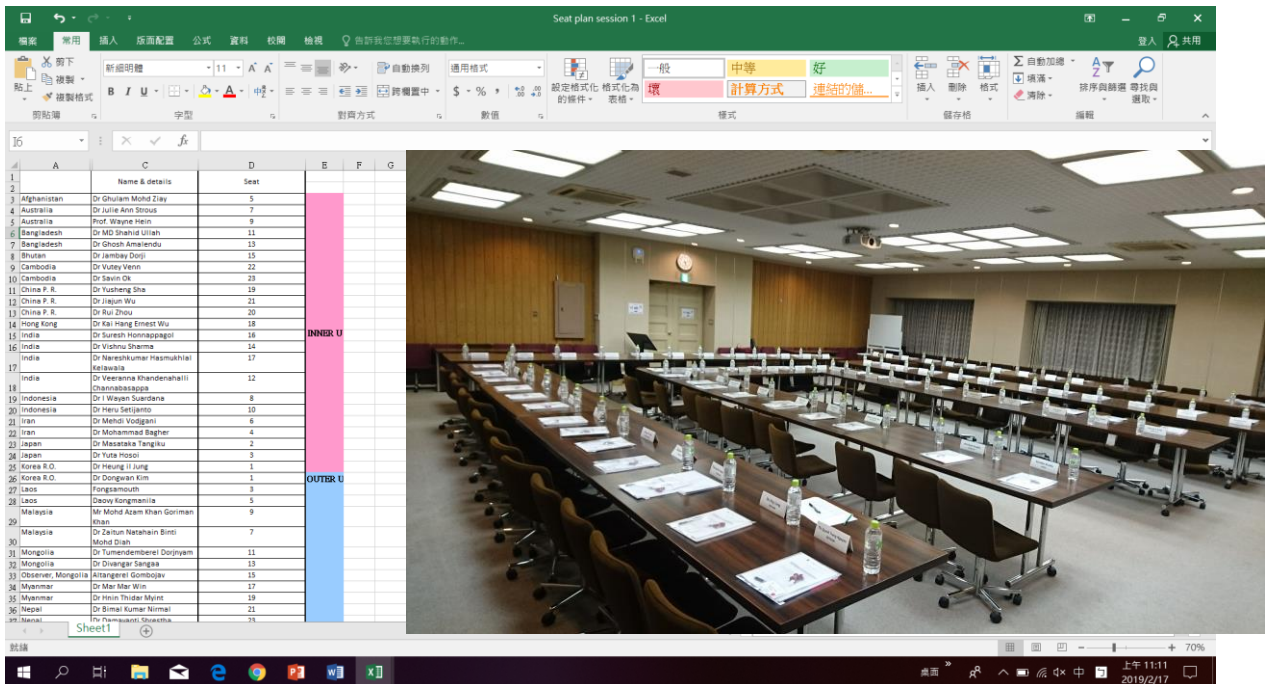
Seat plan session 1 - Excel

檔案 常用 插入 版面配置 公式 資料 校閱 檢視 告訴我您想要執行的動作... 登入 共用

剪下 複製 複製格式 貼上 剪貼簿
新細明體 11 A A 字型
自動換列 跨欄置中 對齊方式
通用格式 $ % , 數值
設定格式化的條件 格式化為表格
一般 中等 好 壞 計算方式 連結的儲... 樣式
插入 刪除 格式 儲存格
自動加總 填滿 清除 排序與篩選 尋找與選取 編輯

I6 fx

| | A | C | D | E | F | G |
|---|---|---|---|---|---|---|
| 1 | | Name & details | Seat | | | |
| 2 | | | | | | |
| 3 | Afghanistan | Dr Ghulam Mohd Ziay | 5 | | | |
| 4 | Australia | Dr Julie Ann Strous | 7 | | | |
| 5 | Australia | Prof. Wayne Hein | 9 | | | |
| 6 | Bangladesh | Dr MD Shahid Ullah | 11 | | | |
| 7 | Bangladesh | Dr Ghosh Amalendu | 13 | | | |
| 8 | Bhutan | Dr Jambay Dorji | 15 | | | |
| 9 | Cambodia | Dr Vutey Venn | 22 | | | |
| 10 | Cambodia | Dr Savin Ok | 23 | | | |
| 11 | China P. R. | Dr Yusheng Sha | 19 | | | |
| 12 | China P. R. | Dr Jiajun Wu | 21 | | | |
| 13 | China P. R. | Dr Rui Zhou | 20 | | | |
| 14 | Hong Kong | Dr Kai Hang Ernest Wu | 18 | | | |
| 15 | India | Dr Suresh Honnappagol | 16 | INNER U | | |
| 16 | India | Dr Vishnu Sharma | 14 | | | |
| 17 | India | Dr Nareshkumar Hasmukhlal Kelawala | 17 | | | |
| 18 | India | Dr Veeranna Khandenahalli Channabasappa | 12 | | | |
| 19 | Indonesia | Dr I Wayan Suardana | 8 | | | |
| 20 | Indonesia | Dr Heru Setijanto | 10 | | | |
| 21 | Iran | Dr Mehdi Vodjgani | 6 | | | |
| 22 | Iran | Dr Mohammad Bagher | 4 | | | |
| 23 | Japan | Dr Masataka Tangiku | 2 | | | |
| 24 | Japan | Dr Yuta Hosoi | 3 | | | |
| 25 | Korea R.O. | Dr Heung il Jung | 1 | | | |
| 26 | Korea R.O. | Dr Dongwan Kim | 1 | OUTER U | | |
| 27 | Laos | Fongsamouth | 3 | | | |
| 28 | Laos | Daovy Kongmanila | 5 | | | |
| 29 | Malaysia | Mr Mohd Azam Khan Goriman Khan | 9 | | | |
| 30 | Malaysia | Dr Zaitun Natahain Binti Mohd Diah | 7 | | | |
| 31 | Mongolia | Dr Tumendemberel Dorjnyam | 11 | | | |
| 32 | Mongolia | Dr Divangar Sangaa | 13 | | | |
| 33 | Observer, Mongolia | Altangerel Gombojav | 15 | | | |
| 34 | Myanmar | Dr Mar Mar Win | 17 | | | |
| 35 | Myanmar | Dr Hnin Thidar Myint | 19 | | | |
| 36 | Nepal | Dr Bimal Kumar Nirmal | 21 | | | |
| 37 | Nepal | Dr Damayanti Shrestha | 23 | | | |

Sheet1

就緒 70%

桌面 中 上午 11:11 2019/2/17